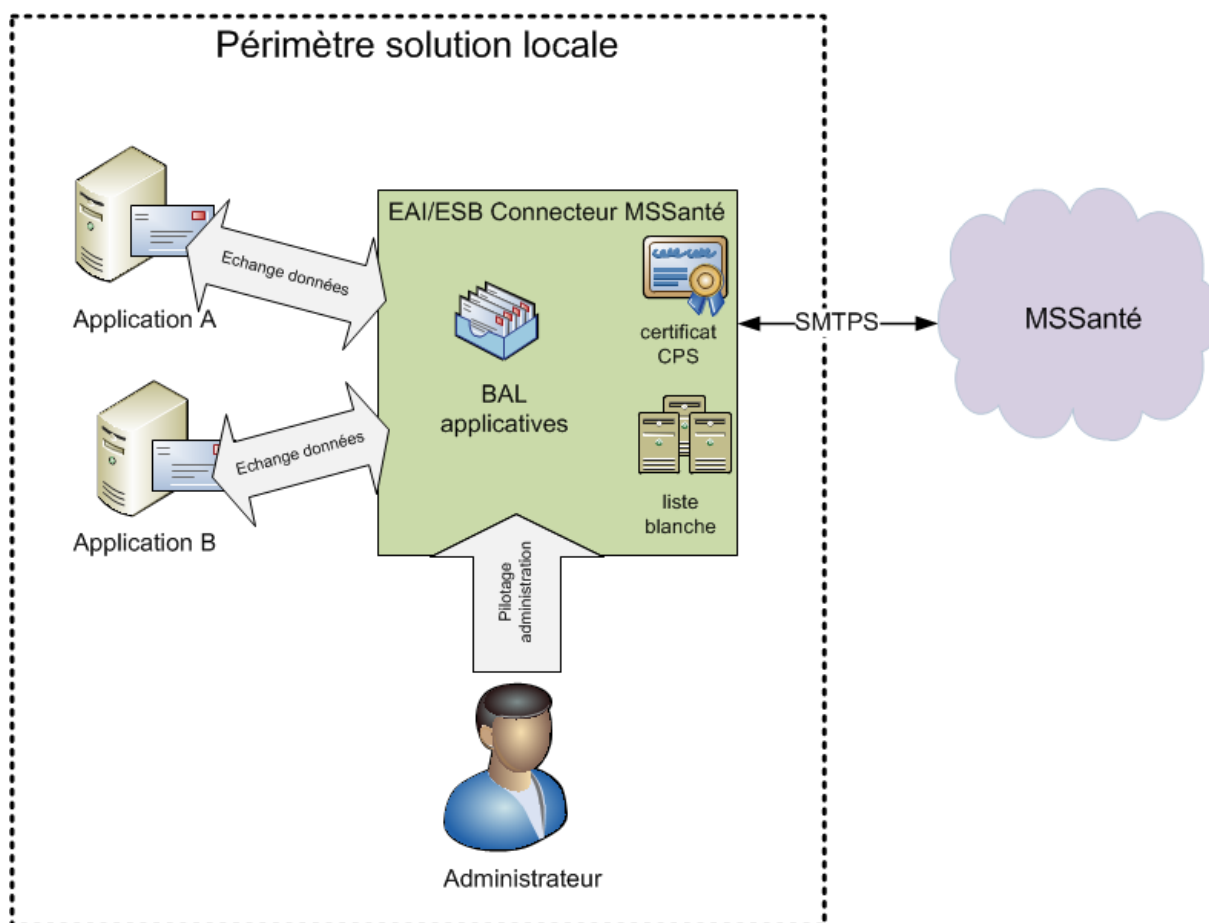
Périmètre solution locale

EAI/ESB Connecteur MSSanté

Echange données

Application A

BAL applicatives

certificat CPS

SMTPS

MSSanté

Echange données

Application B

liste blanche

Pilotage administration

Administrateur